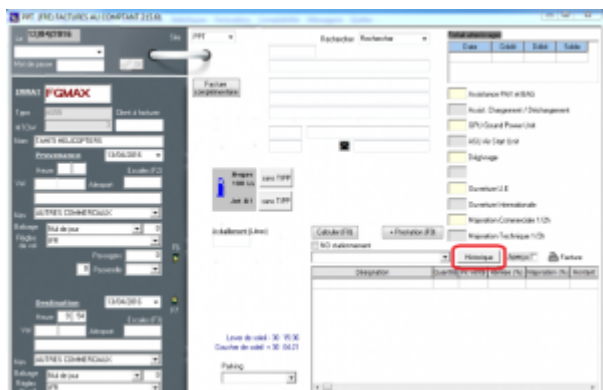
FRT. (FRE) FACTURES AU COMPTANT 2.0.61

13/04/2016

Site FRT

Rechercher Recherche

Mot de passe

Factures complémentaires

OMNA1 FGMAX

Type

Client à facturer

Nom DANTS HELICOPTERS

Provenance 13/04/2016

Heure

Escales (F2)

Vol

Aéroport

AUTRES COMMERCIAUX

Balisage Nuit de jour

Règles de vol IFR

Passagers

Pyramide

Destination 13/04/2016

Heure 10 54

Escales (F3)

Vol

Aéroport

AUTRES COMMERCIAUX

Balisage Nuit de jour

Règles IFR

Avitaillement (Litres)

Calculer (F8)

Pro-forma (F9)

NO avitaillement

Lever de soleil : 06 : 15:36

Coucher de soleil : 06 : 04:21

Parking

Total affrètement

| Date | Crédit | Débit | Solde |
|---|---|---|---|
| | | | |

Assistance PAX et BAG

Assist. Chargement / Déchargement

GPU (Ground Power Unit)

ASU (Air Start Unit)

Dégivrage

Surcharges U.E

Surcharges Internationale

Majoration Commerciale 1/2h

Majoration Technique 1/2h

Historique

Facture

| Désignation | Quantité | Montant HT | Remise (%) | Majoration (%) | Montant |
|---|---|---|---|---|---|
| | | | | | |